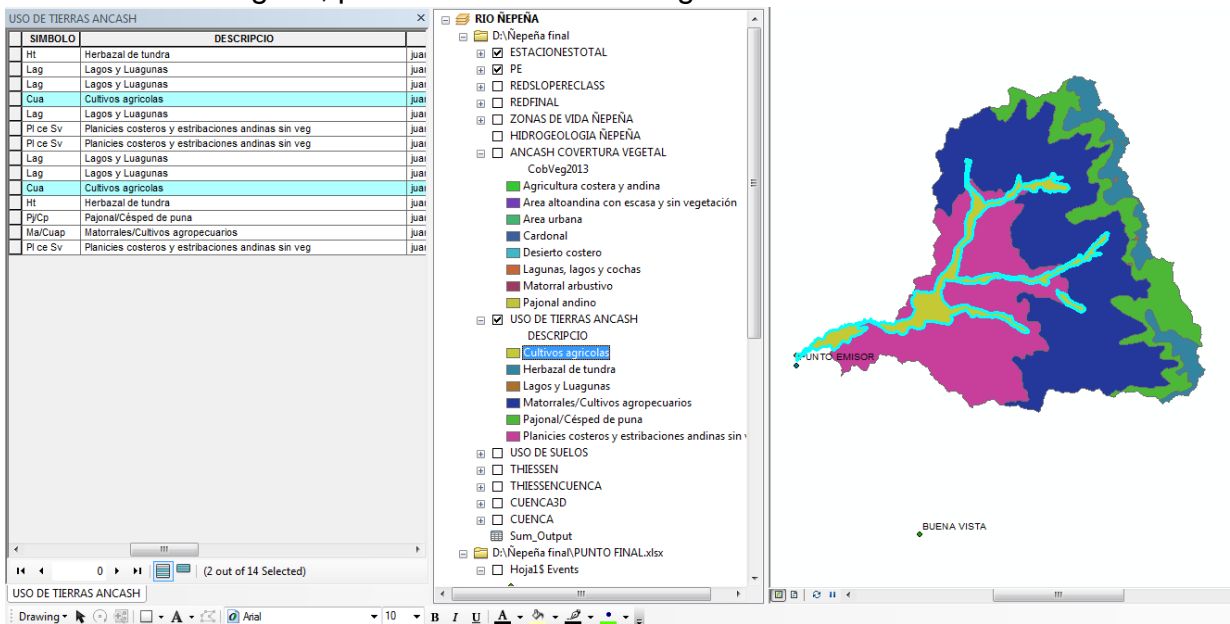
USO DE TIERRAS ANCASH

| | SIMBOLO | DESCRIPCIO | |
|---|---|---|---|
| | Ht | Herbazal de tundra | juai |
| | Lag | Lagos y Luagunas | juai |
| | Lag | Lagos y Luagunas | juai |
| | Cua | Cultivos agricolas | juai |
| | Lag | Lagos y Luagunas | juai |
| | Pl ce Sv | Planicies costeros y estribaciones andinas sin veg | juai |
| | Pl ce Sv | Planicies costeros y estribaciones andinas sin veg | juai |
| | Lag | Lagos y Luagunas | juai |
| | Lag | Lagos y Luagunas | juai |
| | Cua | Cultivos agricolas | juai |
| | Ht | Herbazal de tundra | juai |
| | Pj/Cp | Pajonal/Césped de puna | juai |
| | Ma/Cuap | Matorrales/Cultivos agropecuarios | juai |
| | Pl ce Sv | Planicies costeros y estribaciones andinas sin veg | juai |

0 (2 out of 14 Selected)

USO DE TIERRAS ANCASH

RIO ÑEPEÑA
D:\Ñepeña final
ESTACIONESTOTAL
PE
REDSLOPERECLASS
REDFINAL
ZONAS DE VIDA ÑEPEÑA
HIDROGEOLOGIA ÑEPEÑA
ANCASH COVERTURA VEGETAL
CobVeg2013
Agricultura costera y andina
Area altoandina con escasa y sin vegetación
Area urbana
Cardonal
Desierto costero
Lagunas, lagos y cochas
Matorral arbustivo
Pajonal andino
USO DE TIERRAS ANCASH
DESCRIPCIO
Cultivos agricolas
Herbazal de tundra
Lagos y Luagunas
Matorrales/Cultivos agropecuarios
Pajonal/Césped de puna
Planicies costeros y estribaciones andinas sin v
USO DE SUELOS
THIESSEN
THIESSENCUENCA
CUENCA3D
CUENCA
Sum_Output
D:\Ñepeña final\PUNTO FINAL.xlsx
Hoja1$ Events

PUNTO EMISOR
BUENA VISTA

Drawing Arial 10 B I U A